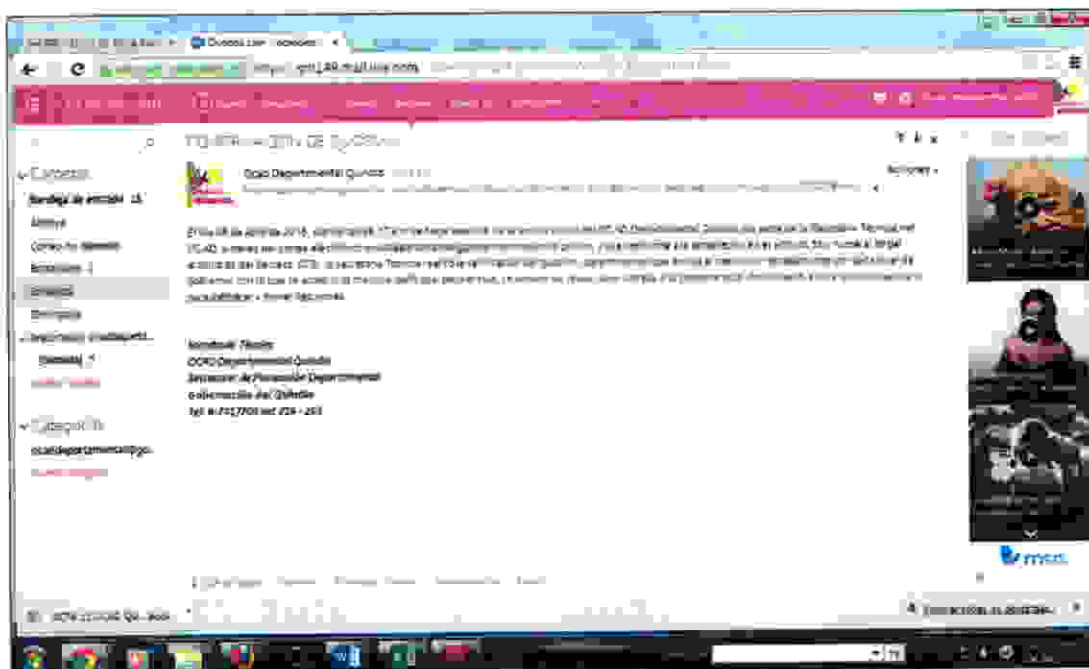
Carpetas

Bandeja de entrada 15

Archivo

Correo no deseado

Borradores 1

Enviados

Eliminados

Categorías

Ocad Departamental Quindío

Acciones

Cordial Saludo

OCAD Departamental Quindío

Secretaría de Planeación Departamental

Gobernación del Quindío

Tel: 6 7417700 ext 228 - 263

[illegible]